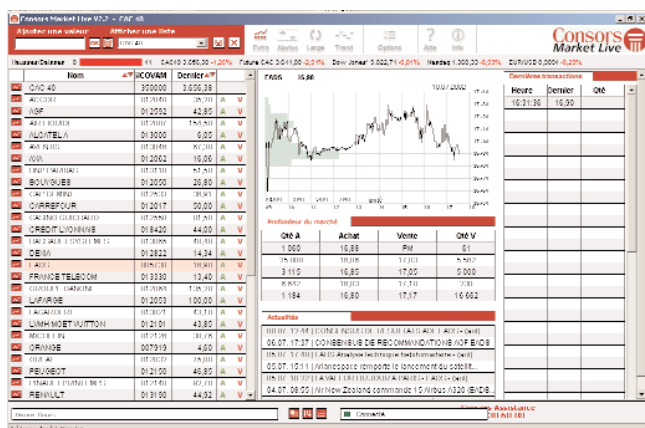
Consors Market Live V2.2 - CAC 40

Ajoutez une valeur

Afficher une liste

Extra Alertes Large Trend Options Aide Info

Consors Market Live

Hausse/Baisse 0 41 CAC40 3.606,38 -1,20% Future CAC 3.611,00 -2,01% Dow Jones 8.322,71 -0,01% Nasdaq 1.300,33 -0,33% EUR/USD 0,9864 -0,23%

| | Nom | SICOVAM | Dernier | | |
|---|---|---|---|---|---|
| | CAC 40 | 300000 | 3.606,38 | A | V |
| | ACCOR | 012050 | 39,70 | A | V |
| | AGF | 012052 | 42,87 | A | V |
| | AIR LIQUIDE | 012000 | 155,40 | A | V |
| | ALCATEL A | 013000 | 6,05 | A | V |
| | AVENTIS | 013049 | 80,00 | A | V |
| | AXA | 012062 | 16,06 | A | V |
| | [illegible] | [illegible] | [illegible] | A | V |
| | BOUYGUES | 012000 | 28,80 | A | V |
| | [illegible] | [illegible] | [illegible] | A | V |
| | CARREFOUR | 012017 | 50,00 | A | V |
| | CASINO GUICHARD | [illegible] | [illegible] | A | V |
| | CREDIT LYONNAIS | 018420 | 44,00 | A | V |
| | DASSAULT SYSTEMES | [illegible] | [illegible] | A | V |
| | DEXIA | 012822 | 14,24 | A | V |
| | EADS | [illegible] | 16,80 | A | V |
| | FRANCE TELECOM | 013330 | 13,40 | A | V |
| | GROUPE DANONE | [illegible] | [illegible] | A | V |
| | LAFARGE | 012053 | 100,00 | A | V |
| | LAGARDERE | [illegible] | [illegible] | A | V |
| | LVMH MOET VUITTON | 012101 | 43,87 | A | V |
| | MICHELIN | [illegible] | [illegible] | A | V |
| | ORANGE | 007919 | 4,60 | A | V |
| | OREAL | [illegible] | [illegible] | A | V |
| | PEUGEOT | 012100 | 46,85 | A | V |
| | PINAULT PRINTEMPS | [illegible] | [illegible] | A | V |
| | RENAULT | 013190 | 44,02 | A | V |

EADS 16,80

10/07/2002

Profondeur du marché

| Qté A | Achat | Vente | Qté V |
|---|---|---|---|
| 1 050 | 16,88 | PM | 61 |
| 25 000 | 16,86 | 17,00 | 5 882 |
| 3 110 | 16,85 | 17,05 | 5 000 |
| 6 882 | 16,83 | 17,10 | 700 |
| 1 184 | 16,80 | 17,17 | 16 662 |

Actualités

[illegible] CONSENSUS DE RECOMMANDATIONS / AUX EADS
06.07. 17:37 | CONSENSUS DE RECOMMANDATIONS /OF EADS
06.07. 08:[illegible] | AUS Analyse technique tradsformafacie - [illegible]
05.07. 15:11 | Arianespace remporte le lancement du satellit...
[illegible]
04.07. 09:05 | Air New Zealand commande 15 Airbus A320 (EADS...

Dernières transactions

| Heure | Dernier | Qté |
|---|---|---|
| 16:31:36 | 16,80 | |

Connecté